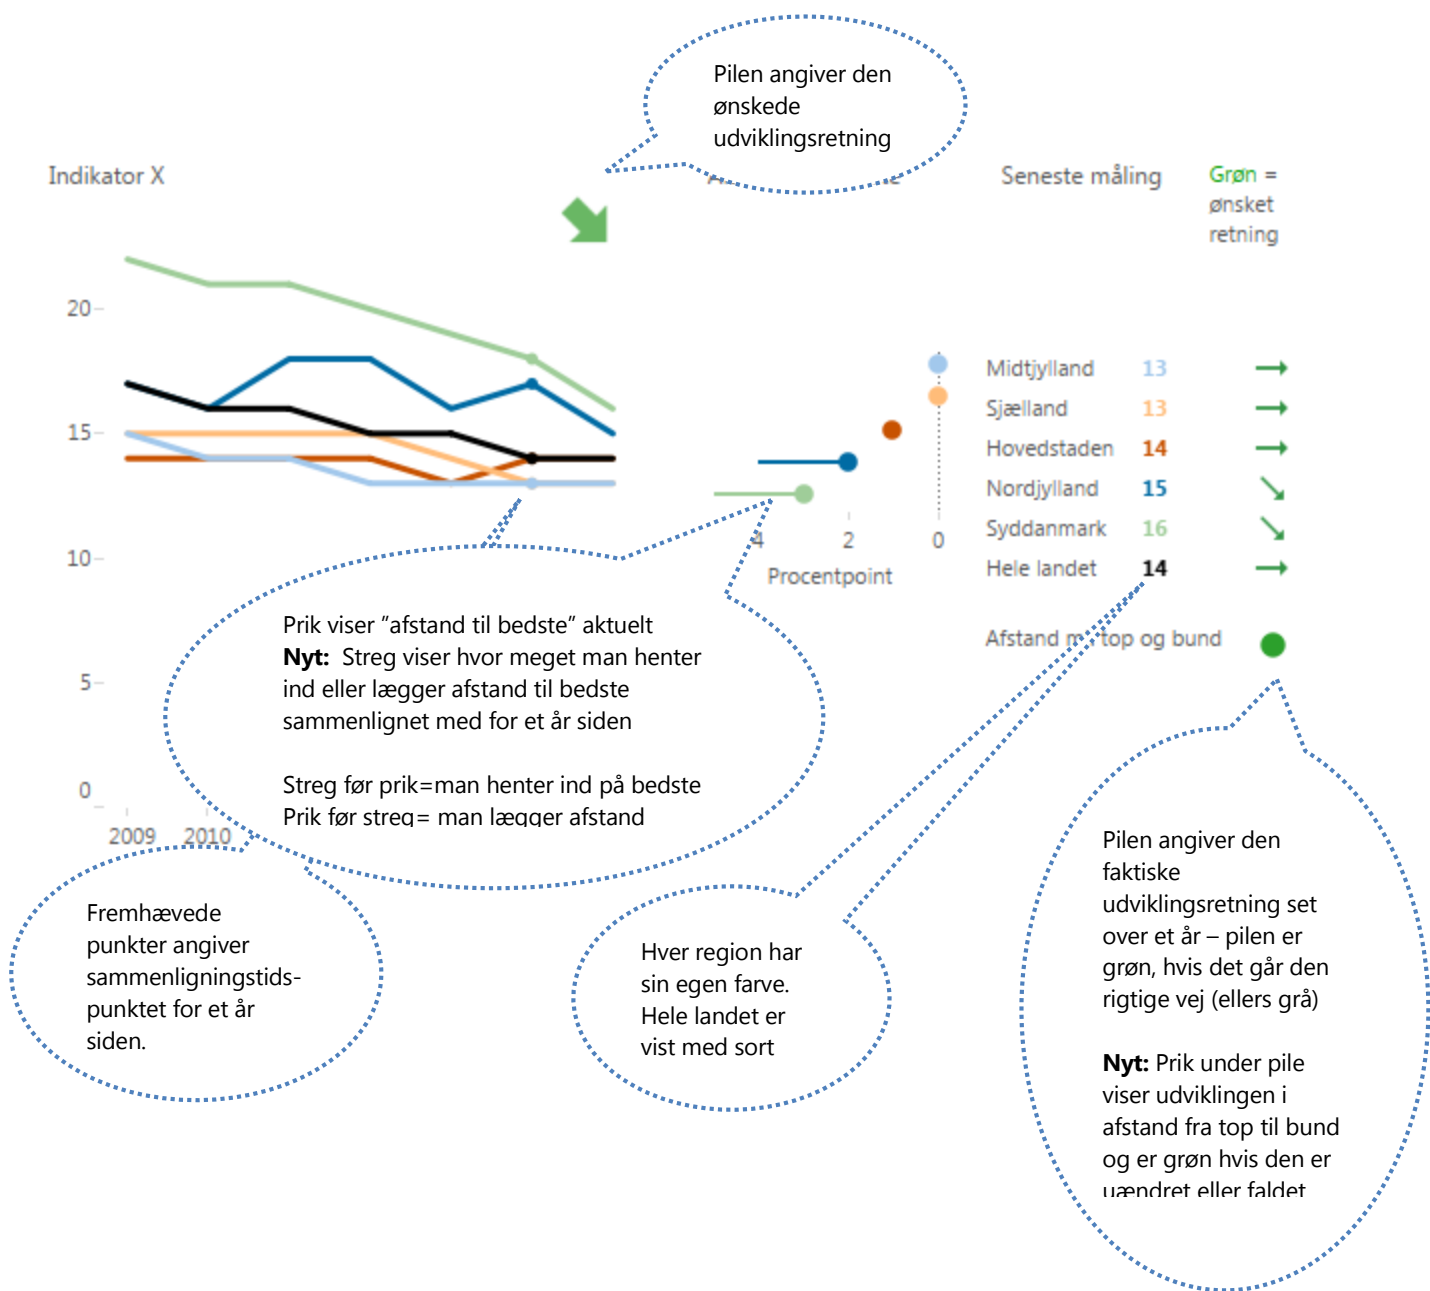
Pilen angiver den ønskede udviklingsretning

Indikator X

Seneste måling

Grøn = ønsket retning

20
15
10
5
0

2009 2010

Midtjylland 13
Sjælland 13
Hovedstaden 14
Nordjylland 15
Syddanmark 16
Hele landet 14

4 2 0
Procentpoint

Afstand m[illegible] top og bund

Prik viser "afstand til bedste" aktuelt
**Nyt:** Streg viser hvor meget man henter ind eller lægger afstand til bedste sammenlignet med for et år siden

Streg før prik=man henter ind på bedste
Prik før streg= man lægger afstand

Fremhævede punkter angiver sammenligningstidspunktet for et år siden.

Hver region har sin egen farve. Hele landet er vist med sort

Pilen angiver den faktiske udviklingsretning set over et år – pilen er grøn, hvis det går den rigtige vej (ellers grå)

**Nyt:** Prik under pile viser udviklingen i afstand fra top til bund og er grøn hvis den er uændret eller faldet